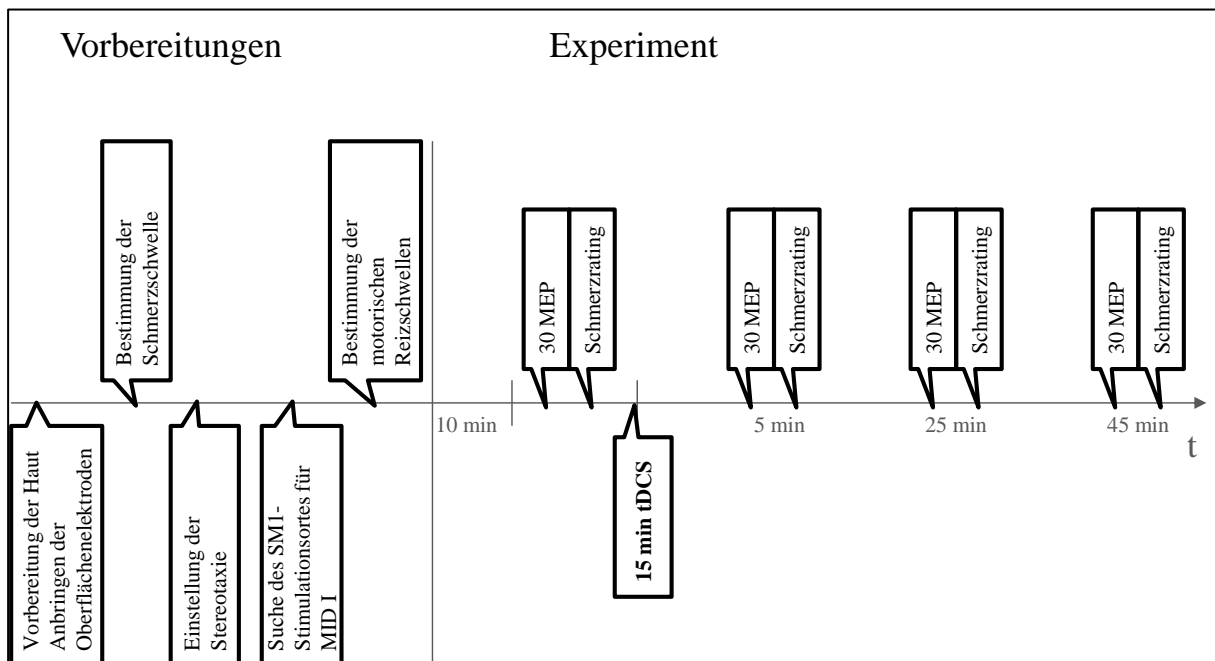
Vorbereitungen

Experiment

Bestimmung der Schmerzschwelle

Bestimmung der motorischen Reizschwellen

Vorbereitung der Haut Anbringen der Oberflächenelektroden

Einstellung der Stereotaxie

Suche des SM1-Stimulationsortes für MID I

10 min

30 MEP

Schmerzrating

15 min tDCS

30 MEP

Schmerzrating

5 min

30 MEP

Schmerzrating

25 min

30 MEP

Schmerzrating

45 min

t